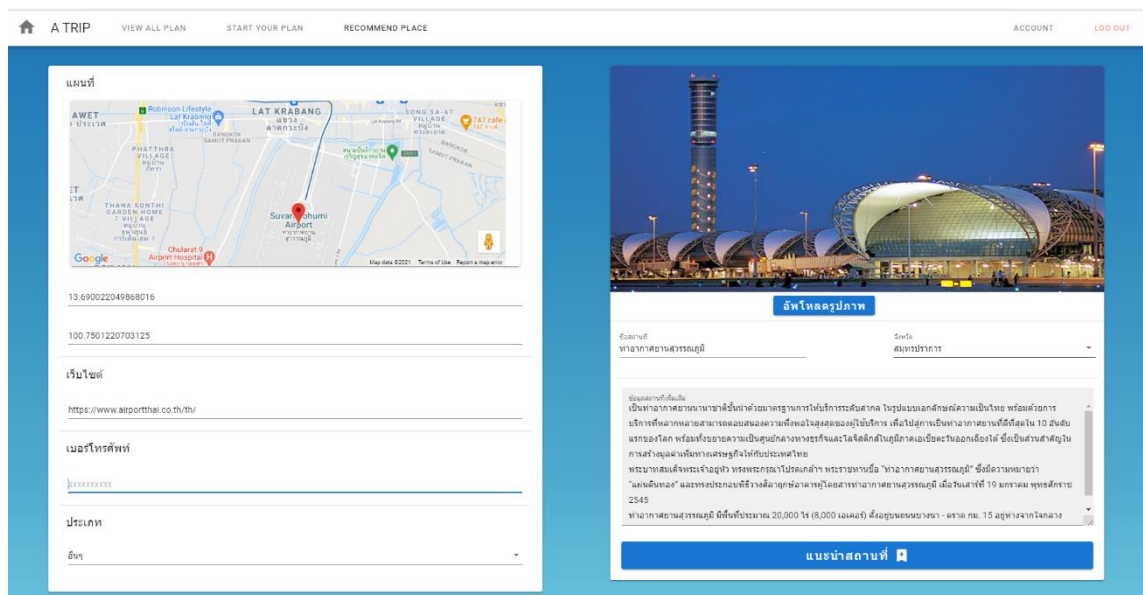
A TRIP VIEW ALL PLAN START YOUR PLAN RECOMMEND PLACE ACCOUNT LOG OUT

แผนที่

AWET Robinson Lifestyle Lat Krabang LAT KRABANG แขวง ลาดกระบัง SONG SA-AT VILLAGE 24/7 cafe PHATTHRA VILLAGE BANGKOK SAMUT PRAKAN THANA SONTHI GARDEN HOME 7 VILLAGE Suvarnabhumi Airport ท่าอากาศยานสุวรรณภูมิ Chularat 9 Airport Hospital Google Map data ©2021 Terms of Use Report a map error

13.690022049868016

100.7501220703125

เว็บไซต์

https://www.airportthai.co.th/th/

เบอร์โทรศัพท์

xxxxxxxxxx

ประเภท

อื่นๆ

อัพโหลดรูปภาพ

ชื่อสถานที่
ท่าอากาศยานสุวรรณภูมิ

จังหวัด
สมุทรปราการ

ข้อมูลสถานที่เพิ่มเติม
เป็นท่าอากาศยานนานาชาติชั้นนำด้วยมาตรฐานการให้บริการระดับสากล ในรูปแบบเอกลักษณ์ความเป็นไทย พร้อมด้วยการบริการที่หลากหลายสามารถตอบสนองความพึงพอใจสูงสุดของผู้ใช้บริการ เพื่อไปสู่การเป็นท่าอากาศยานที่ดีที่สุดใน 10 อันดับแรกของโลก พร้อมทั้งขยายความเป็นศูนย์กลางทางธุรกิจและโลจิสติกส์ในภูมิภาคเอเชียตะวันออกเฉียงใต้ ซึ่งเป็นส่วนสำคัญในการสร้างมูลค่าเพิ่มทางเศรษฐกิจให้กับประเทศไทย
พระบาทสมเด็จพระเจ้าอยู่หัว ทรงพระกรุณาโปรดเกล้า พระราชทานชื่อ "ท่าอากาศยานสุวรรณภูมิ" ซึ่งมีความหมายว่า "แผ่นดินทอง" และทรงประกอบพิธีวางศิลาฤกษ์อาคารผู้โดยสารท่าอากาศยานสุวรรณภูมิ เมื่อวันเสาร์ที่ 19 มกราคม พุทธศักราช 2545
ท่าอากาศยานสุวรรณภูมิ มีพื้นที่ประมาณ 20,000 ไร่ (8,000 เอเคอร์) ตั้งอยู่บนถนนบางนา - ตราด กม. 15 อยู่ห่างจากใจกลาง

แนะนำสถานที่